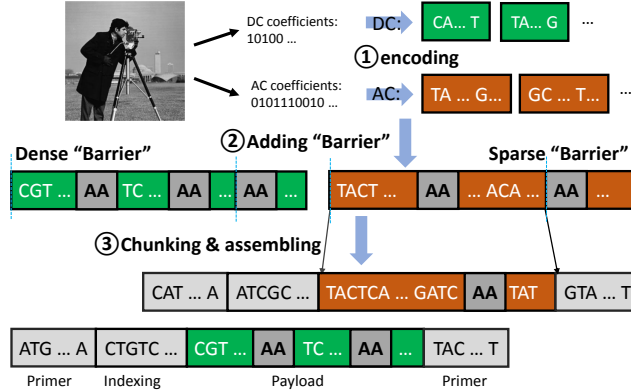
DC coefficients:
10100 ...

DC:

CA... T

TA... G

...

①encoding

AC coefficients:
0101110010 ...

AC:

TA ... G...

GC ... T...

...

Dense "Barrier"

②Adding "Barrier"

Sparse "Barrier"

CGT ...

AA

TC ...

AA

AA

TACT

AA

... ACA

AA

③Chunking & assembling

CAT ... A

ATCGC ...

TACTCA ... GATC

AA

TAT

GTA ... T

ATG ... A

CTGTC ...

CGT ...

AA

TC ...

AA

TAC ... T

Primer

Indexing

Payload

Primer